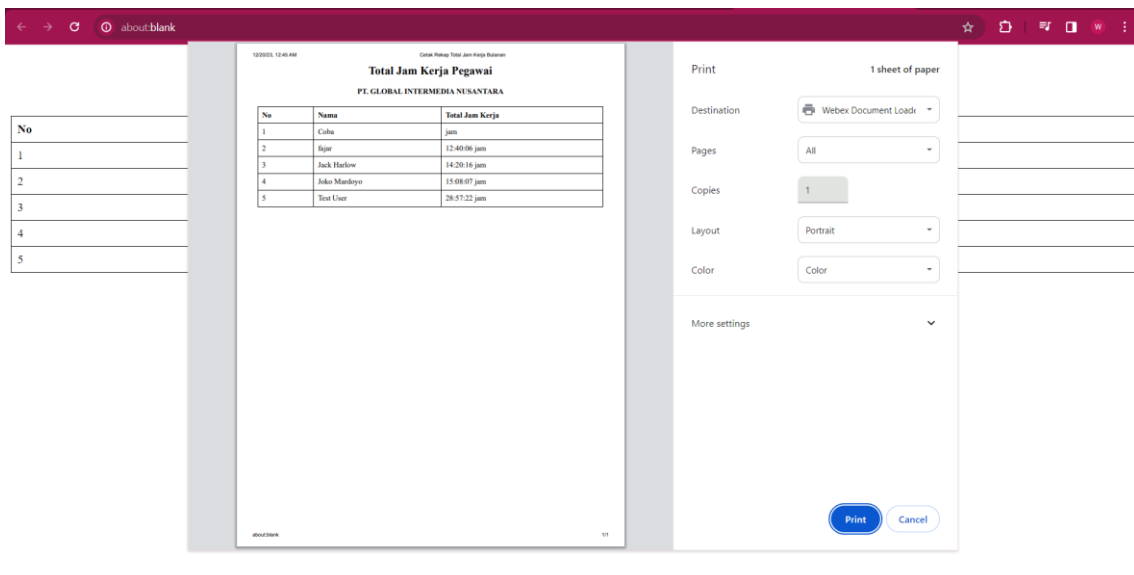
about:blank

| No |
|---|
| 1 |
| 2 |
| 3 |
| 4 |
| 5 |

12/20/23, 12:45 AM Cetak Rekap Total Jam Kerja Bulanan

Total Jam Kerja Pegawai

PT. GLOBAL INTERMEDIA NUSANTARA

| No | Nama | Total Jam Kerja |
|---|---|---|
| 1 | Coba | jam |
| 2 | fajar | 12:40:06 jam |
| 3 | Jack Harlow | 14:20:16 jam |
| 4 | Joko Mardoyo | 15:08:07 jam |
| 5 | Test User | 28:57:22 jam |

about:blank 1/1

Print 1 sheet of paper

Destination Webex Document Loade

Pages All

Copies 1

Layout Portrait

Color Color

More settings

Print Cancel